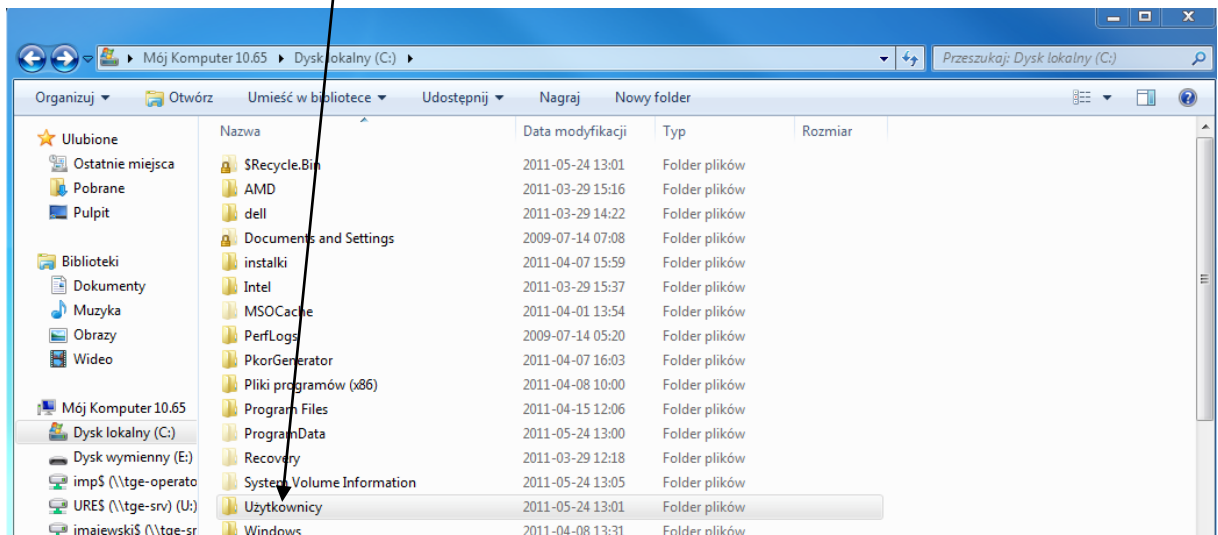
Mój Komputer 10.65 ▸ Dysk lokalny (C:) ▸

Przeszukaj: Dysk lokalny (C:)

Organizuj ▾ Otwórz Umieść w bibliotece ▾ Udostępnij ▾ Nagraj Nowy folder

Ulubione
Ostatnie miejsca
Pobrane
Pulpit

Biblioteki
Dokumenty
Muzyka
Obrazy
Wideo

Mój Komputer 10.65
Dysk lokalny (C:)
Dysk wymienny (E:)
imp$ (\\tge-operato
URE$ (\\tge-srv) (U:)
imajewski$ (\\tge-sr

| Nazwa | Data modyfikacji | Typ | Rozmiar |
|---|---|---|---|
| $Recycle.Bin | 2011-05-24 13:01 | Folder plików | |
| AMD | 2011-03-29 15:16 | Folder plików | |
| dell | 2011-03-29 14:22 | Folder plików | |
| Documents and Settings | 2009-07-14 07:08 | Folder plików | |
| instalki | 2011-04-07 15:59 | Folder plików | |
| Intel | 2011-03-29 15:37 | Folder plików | |
| MSOCache | 2011-04-01 13:54 | Folder plików | |
| PerfLogs | 2009-07-14 05:20 | Folder plików | |
| PkorGenerator | 2011-04-07 16:03 | Folder plików | |
| Pliki programów (x86) | 2011-04-08 10:00 | Folder plików | |
| Program Files | 2011-04-15 12:06 | Folder plików | |
| ProgramData | 2011-05-24 13:00 | Folder plików | |
| Recovery | 2011-03-29 12:18 | Folder plików | |
| System Volume Information | 2011-05-24 13:05 | Folder plików | |
| Użytkownicy | 2011-05-24 13:01 | Folder plików | |
| Windows | 2011-04-08 13:31 | Folder plików | |